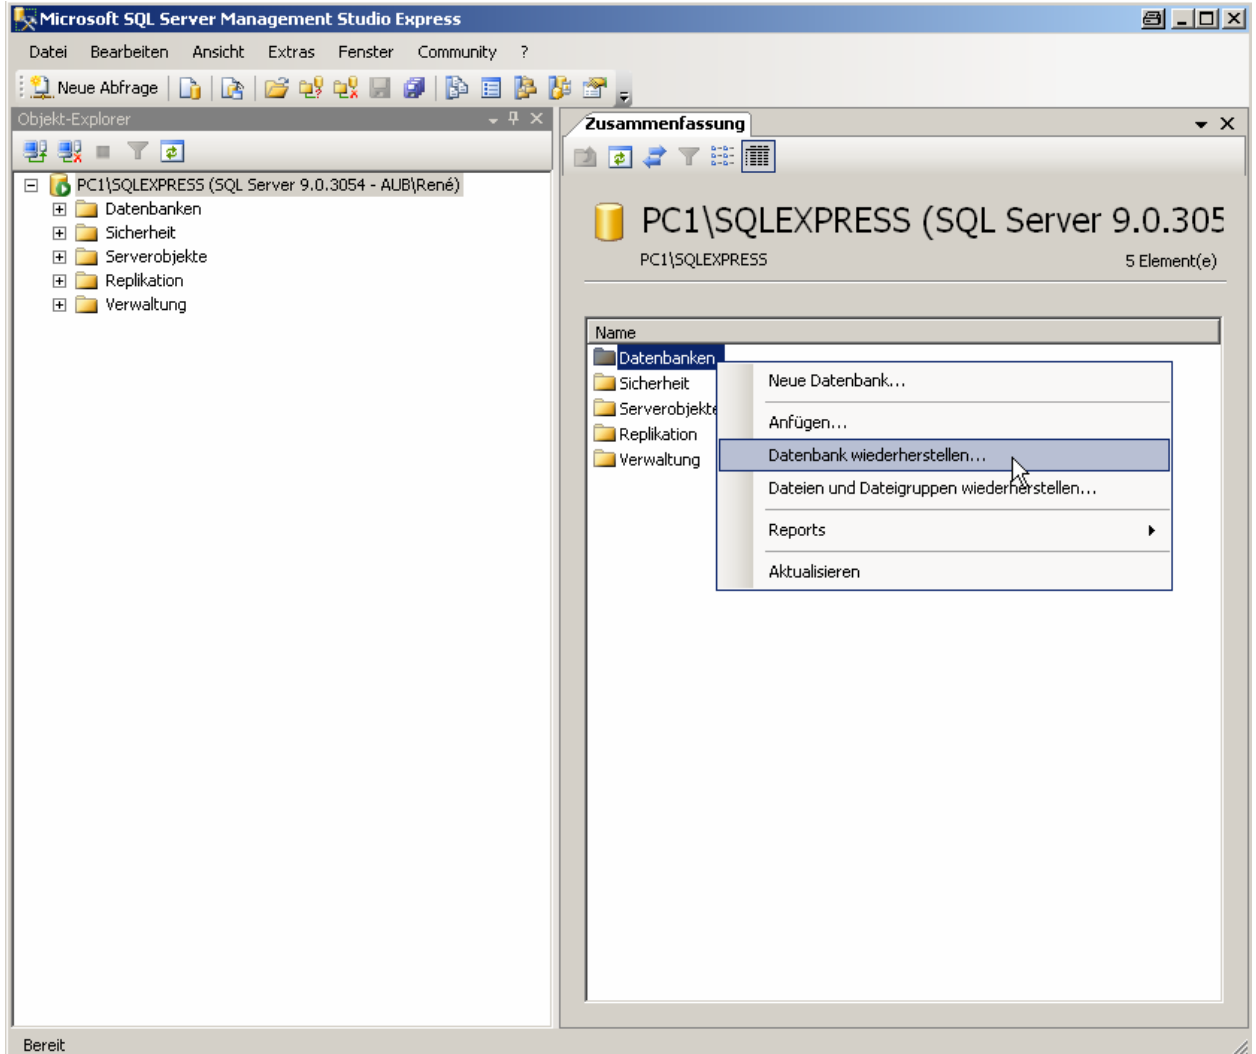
Microsoft SQL Server Management Studio Express

Datei Bearbeiten Ansicht Extras Fenster Community ?

Neue Abfrage

Objekt-Explorer

PC1\SQLEXPRESS (SQL Server 9.0.3054 - AUB\René)
Datenbanken
Sicherheit
Serverobjekte
Replikation
Verwaltung

Zusammenfassung

PC1\SQLEXPRESS (SQL Server 9.0.305

PC1\SQLEXPRESS

5 Element(e)

Name
Datenbanken
Sicherheit
Serverobjekte
Replikation
Verwaltung

Neue Datenbank...
Anfügen...
Datenbank wiederherstellen...
Dateien und Dateigruppen wiederherstellen...
Reports
Aktualisieren

Bereit